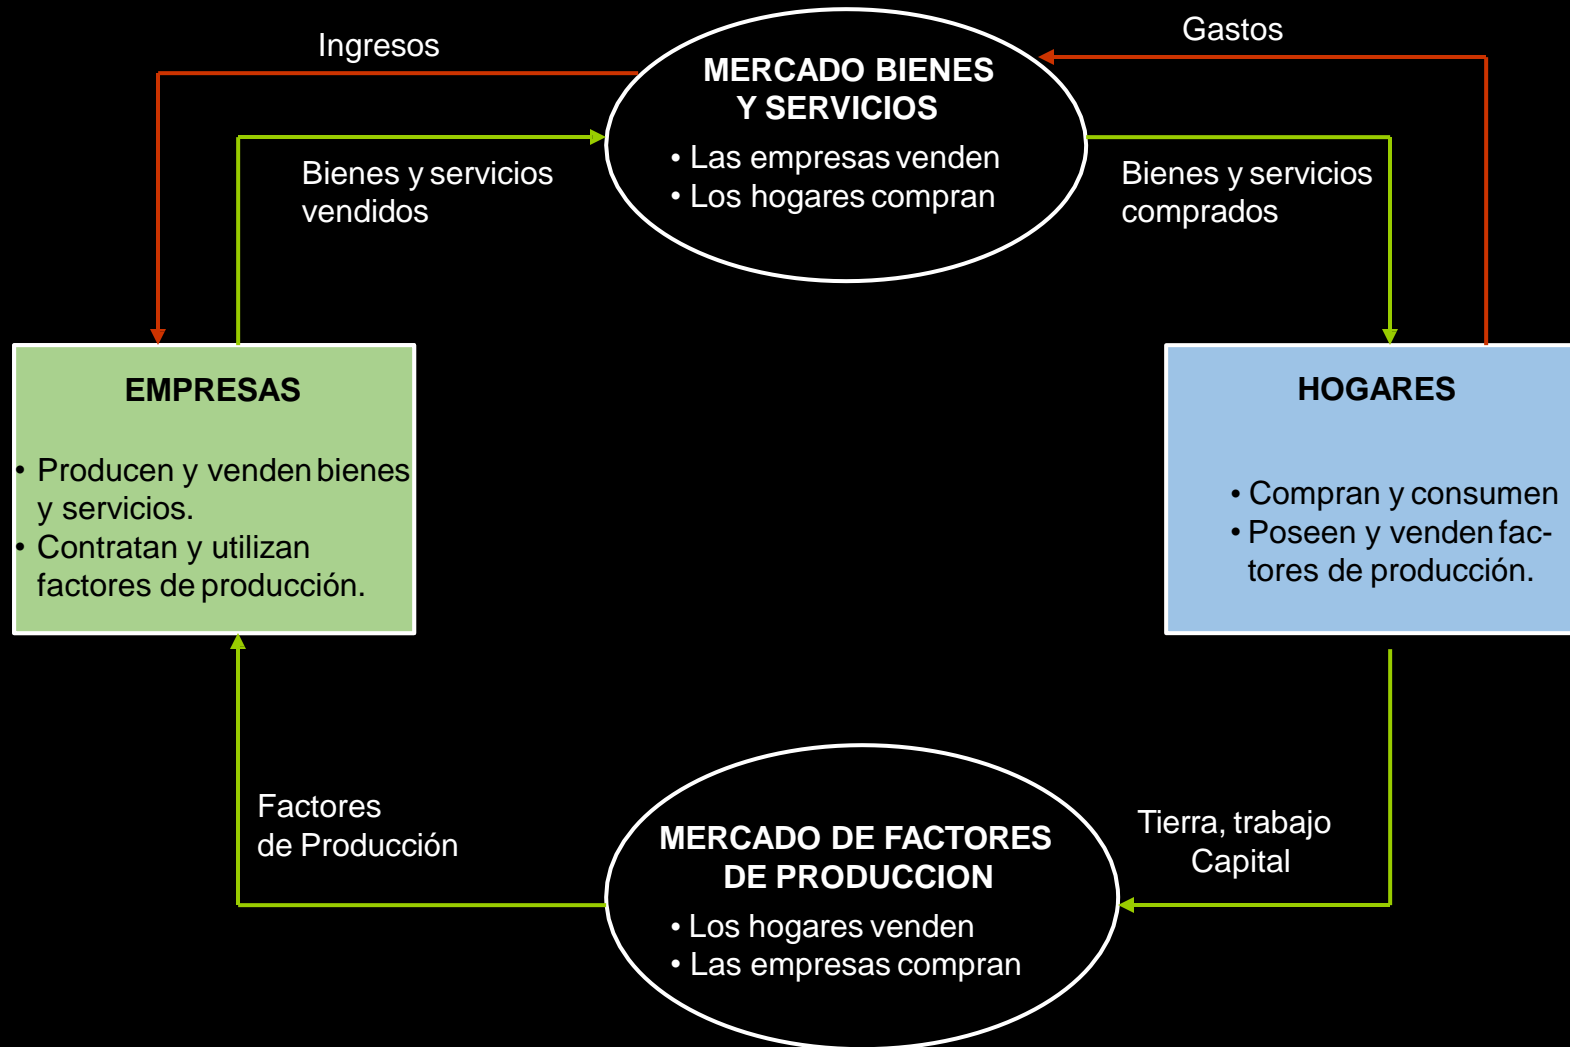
Ingresos

MERCADO BIENES Y SERVICIOS
• Las empresas venden
• Los hogares compran

Gastos

Bienes y servicios vendidos

Bienes y servicios comprados

EMPRESAS

• Producen y venden bienes y servicios.
• Contratan y utilizan factores de producción.

HOGARES

• Compran y consumen
• Poseen y venden factores de producción.

Factores de Producción

MERCADO DE FACTORES DE PRODUCCION
• Los hogares venden
• Las empresas compran

Tierra, trabajo Capital